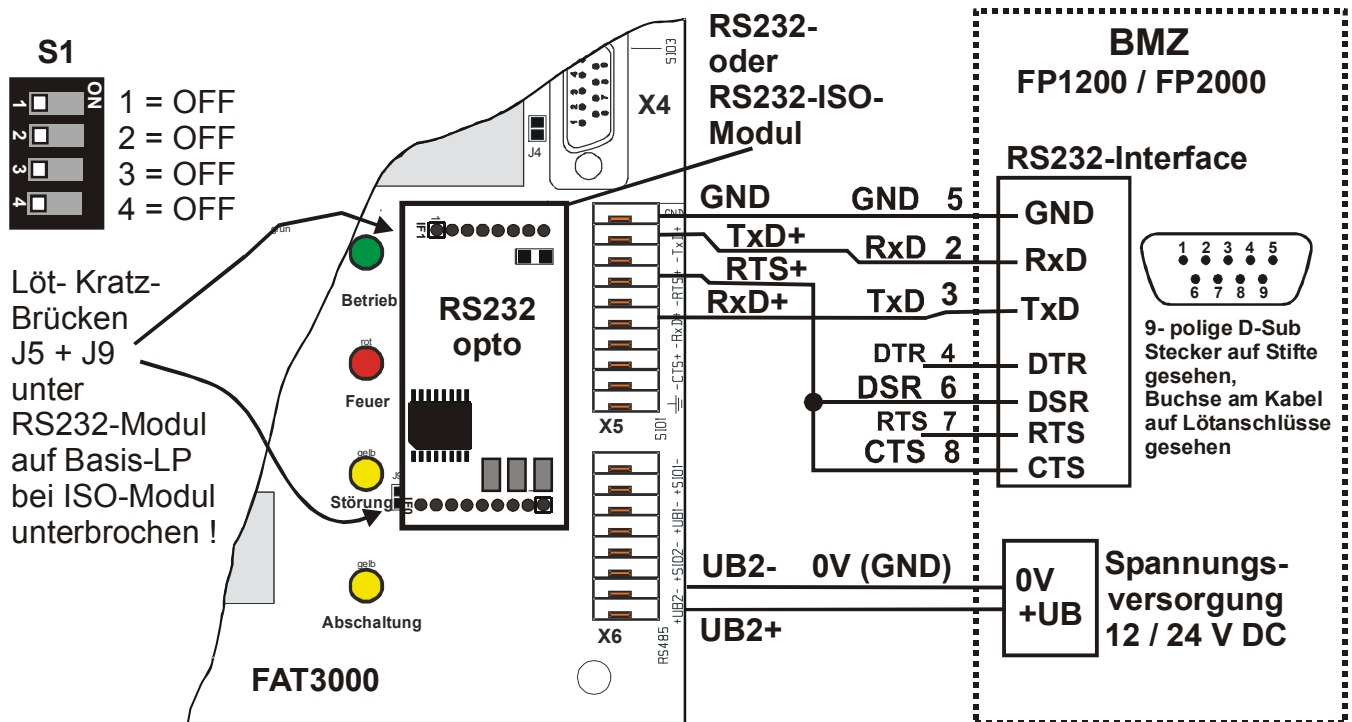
S1

ON
1 = OFF
2 = OFF
3 = OFF
4 = OFF

Löt- Kratz-Brücken J5 + J9 unter RS232-Modul auf Basis-LP bei ISO-Modul unterbrochen !

grün
Betrieb
rot
Feuer
gelb
Störung
gelb
Abschaltung

FAT3000

SIO3
J4
X4

RS232 opto

J1
J9

X5
SIO1
X6
RS485

GND
TxD+
RTS+
RxD+
CTS+
UB1-
+UB1
SIO2-
+SIO2
UB2-
+UB2

RS232-oder RS232-ISO-Modul

GND
TxD+
RTS+
RxD+

GND 5
RxD 2
TxD 3
DTR 4
DSR 6
RTS 7
CTS 8

BMZ
FP1200 / FP2000

RS232-Interface
GND
RxD
TxD
DTR
DSR
RTS
CTS

1 2 3 4 5
6 7 8 9

9- polige D-Sub Stecker auf Stifte gesehen, Buchse am Kabel auf Lötanschlüsse gesehen

UB2- 0V (GND)
UB2+

0V
+UB

Spannungs-versorgung 12 / 24 V DC